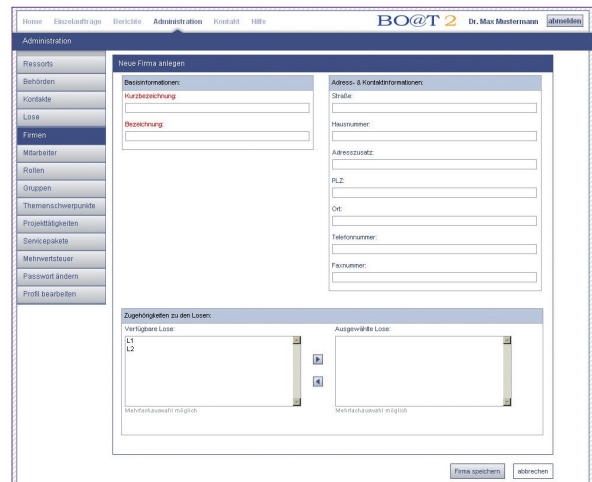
Home Einzelaufträge Berichte Administration Kontakt Hilfe

BO@T 2 Dr. Max Mustermann abmelden

Administration

Ressorts
Behörden
Kontakte
Lose
Firmen
Mitarbeiter
Rollen
Gruppen
Themenschwerpunkte
Projekttätigkeiten
Servicepakete
Mehrwertsteuer
Passwort ändern
Profil bearbeiten

Neue Firma anlegen

Basisinformationen:

Kurzbezeichnung:

Bezeichnung:

Adress- & Kontaktinformationen:

Straße:

Hausnummer:

Adresszusatz:

PLZ:

Ort:

Telefonnummer:

Faxnummer:

Zugehörigkeiten zu den Losen:

Verfügbare Lose:

L1
L2

Mehrfachauswahl möglich

Ausgewählte Lose:

Mehrfachauswahl möglich

Firma speichern abbrechen